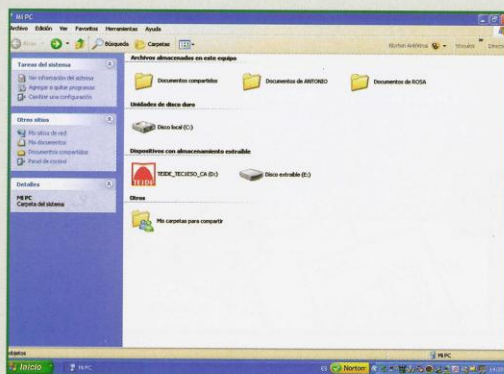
Mi PC

Archivo Edición Ver Favoritos Herramientas Ayuda

Atrás Búsqueda Carpetas

Norton AntiVirus Vínculos

Tareas del sistema

Ver información del sistema

Agregar o quitar programas

Cambiar una configuración

Otros sitios

Mis sitios de red

Mis documentos

Documentos compartidos

Panel de control

Detalles

Mi PC

Carpeta del sistema

Archivos almacenados en este equipo

Documentos compartidos

Documentos de ANTONIO

Documentos de ROSA

Unidades de disco duro

Disco local (C:)

Dispositivos con almacenamiento extraíble

TEIDE_TECSESO_CA (D:)

Disco extraíble (E:)

Otros

Mis carpetas para compartir

objetos

Mi PC

Inicio

Mi PC

Norton